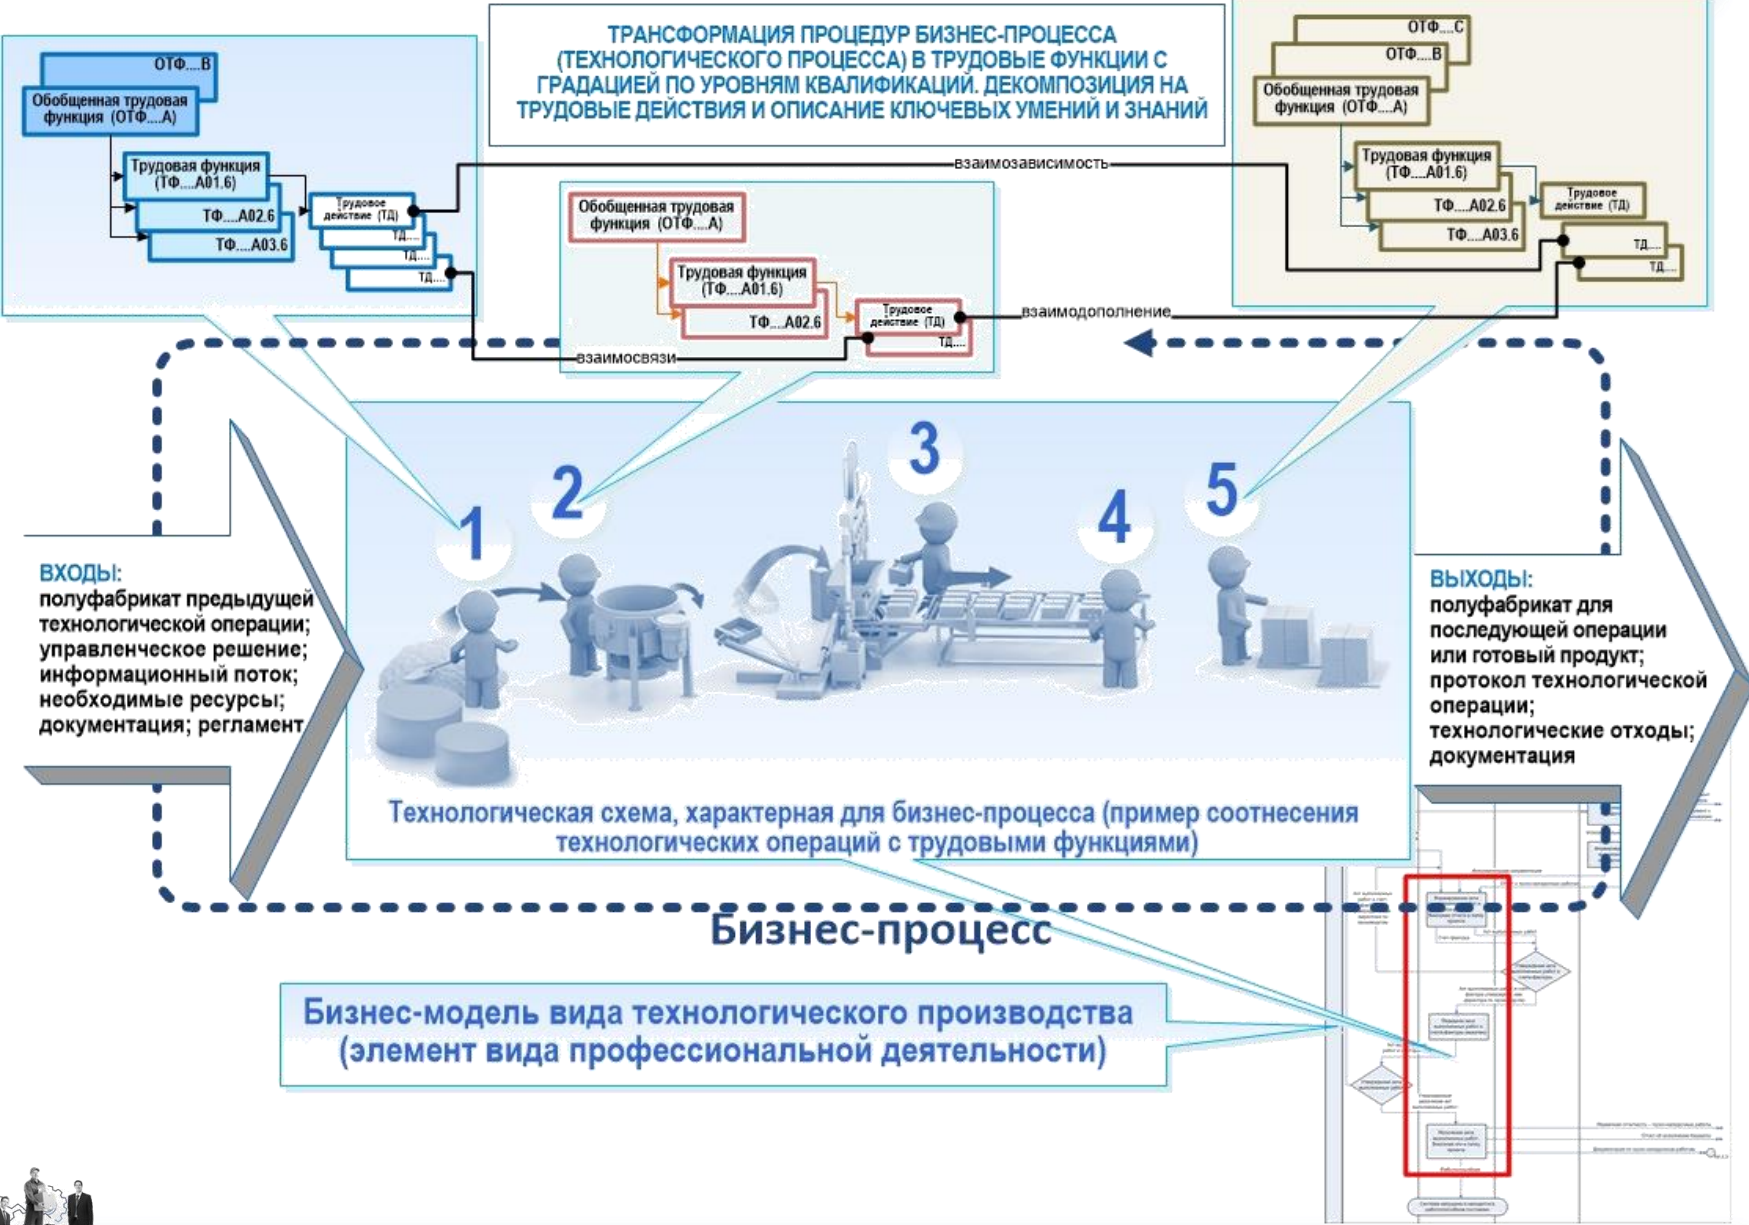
ТРАНСФОРМАЦИЯ ПРОЦЕДУР БИЗНЕС-ПРОЦЕССА (ТЕХНОЛОГИЧЕСКОГО ПРОЦЕССА) В ТРУДОВЫЕ ФУНКЦИИ С ГРАДАЦИЕЙ ПО УРОВНЯМ КВАЛИФИКАЦИЙ. ДЕКОМПОЗИЦИЯ НА ТРУДОВЫЕ ДЕЙСТВИЯ И ОПИСАНИЕ КЛЮЧЕВЫХ УМЕНИЙ И ЗНАНИЙ

ОТФ....В
Обобщенная трудовая функция (ОТФ....А)
Трудовая функция (ТФ....А01.6)
ТФ....А02.6
ТФ....А03.6
Трудовое действие (ТД)
ТД....
ТД....
ТД....

взаимозависимость

ОТФ....С
ОТФ....В
Обобщенная трудовая функция (ОТФ....А)
Трудовая функция (ТФ....А01.6)
ТФ....А02.6
ТФ....А03.6
Трудовое действие (ТД)
ТД....
ТД....

Обобщенная трудовая функция (ОТФ....А)
Трудовая функция (ТФ....А01.6)
ТФ....А02.6
Трудовое действие (ТД)
ТД....

взаимодополнение
взаимосвязи

1 2 3 4 5

ВХОДЫ:
полуфабрикат предыдущей технологической операции;
управленческое решение;
информационный поток;
необходимые ресурсы;
документация; регламент

ВЫХОДЫ:
полуфабрикат для последующей операции или готовый продукт;
протокол технологической операции;
технологические отходы;
документация

Технологическая схема, характерная для бизнес-процесса (пример соотнесения технологических операций с трудовыми функциями)

Бизнес-процесс

Бизнес-модель вида технологического производства (элемент вида профессиональной деятельности)